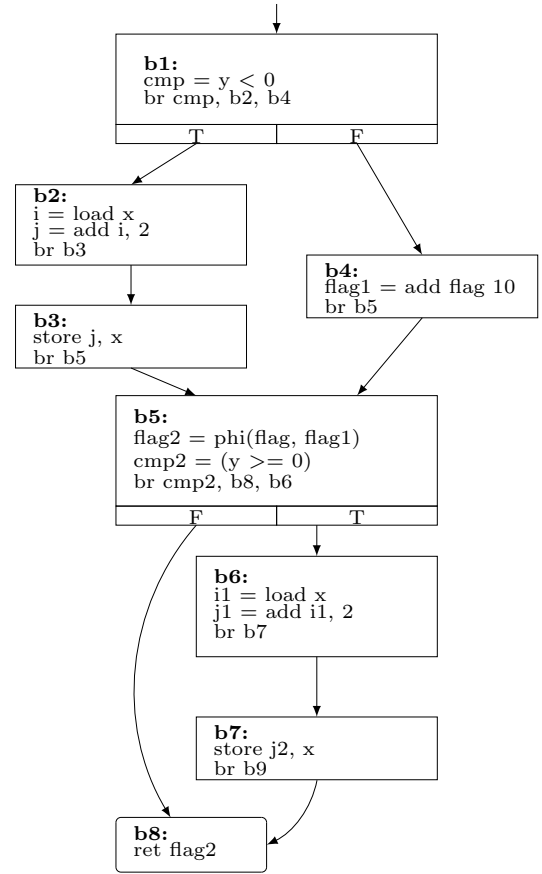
**b1:**
cmp = y < 0
br cmp, b2, b4

T F

**b2:**
i = load x
j = add i, 2
br b3

**b4:**
flag1 = add flag 10
br b5

**b3:**
store j, x
br b5

**b5:**
flag2 = phi(flag, flag1)
cmp2 = (y >= 0)
br cmp2, b8, b6

F T

**b6:**
i1 = load x
j1 = add i1, 2
br b7

**b7:**
store j2, x
br b9

**b8:**
ret flag2